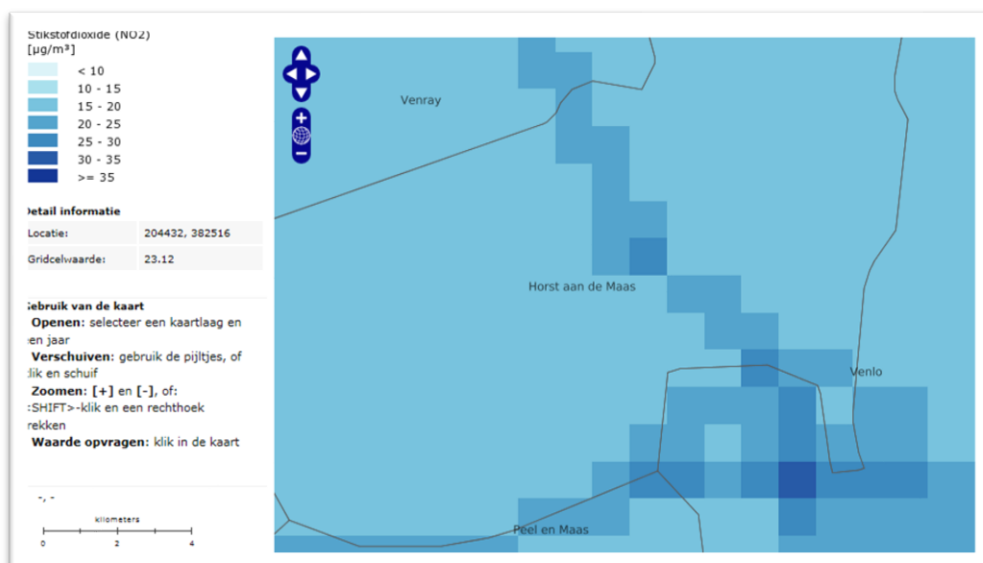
Stikstofdioxide (NO2)
[µg/m³]

< 10
10 - 15
15 - 20
20 - 25
25 - 30
30 - 35
>= 35

Detail informatie

| Locatie: | 204432, 382516 |
|---|---|
| Gridcelwaarde: | 23.12 |

Gebruik van de kaart
Openen: selecteer een kaartlaag en een jaar
Verschuiven: gebruik de pijltjes, of klik en schuif
Zoomen: [+] en [-], of: <SHIFT>-klik en een rechthoek trekken
Waarde opvragen: klik in de kaart

-, -

kilometers
0 2 4

+
−

Venray
Horst aan de Maas
Venlo
Peel en Maas